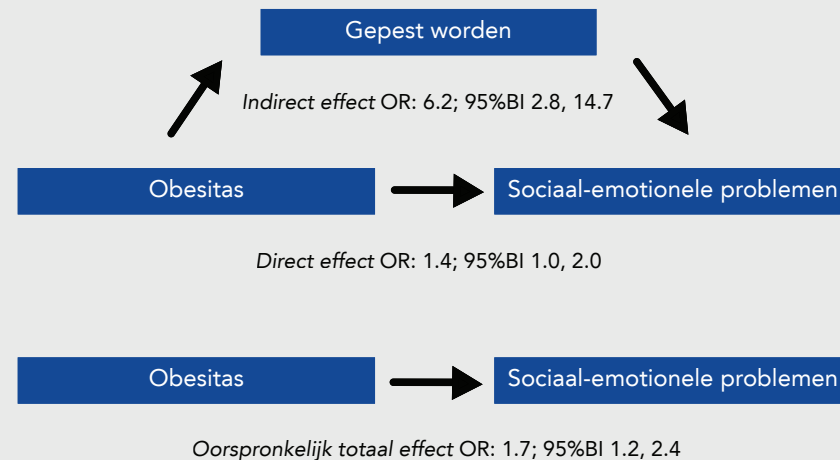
Gepest worden

Indirect effect OR: 6.2; 95%BI 2.8, 14.7

Obesitas

Sociaal-emotionele problemen

Direct effect OR: 1.4; 95%BI 1.0, 2.0

Obesitas

Sociaal-emotionele problemen

Oorspronkelijk totaal effect OR: 1.7; 95%BI 1.2, 2.4